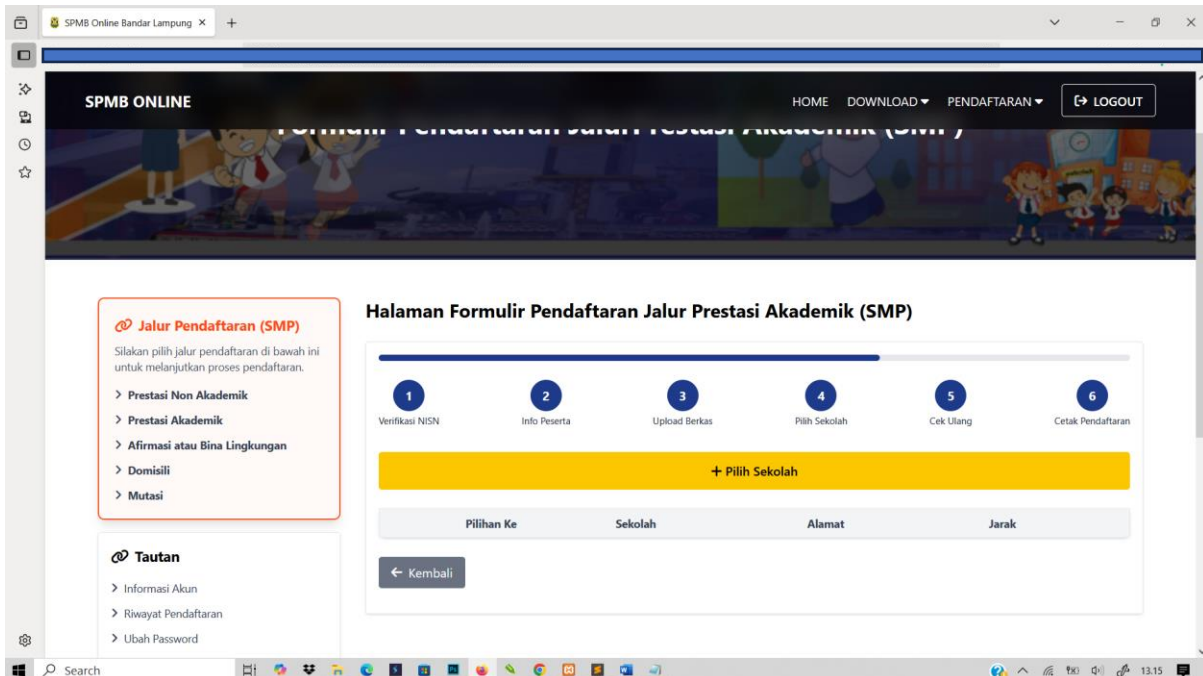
SPMB Online Bandar Lampung ×  +

SPMB ONLINE

HOME  DOWNLOAD ▾  PENDAFTARAN ▾  LOGOUT

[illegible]

Jalur Pendaftaran (SMP)

Silakan pilih jalur pendaftaran di bawah ini untuk melanjutkan proses pendaftaran.

> Prestasi Non Akademik
> Prestasi Akademik
> Afirmasi atau Bina Lingkungan
> Domisili
> Mutasi

Tautan

> Informasi Akun
> Riwayat Pendaftaran
> Ubah Password

Halaman Formulir Pendaftaran Jalur Prestasi Akademik (SMP)

1 Verifikasi NISN
2 Info Peserta
3 Upload Berkas
4 Pilih Sekolah
5 Cek Ulang
6 Cetak Pendaftaran

+ Pilih Sekolah

| Pilihan Ke | Sekolah | Alamat | Jarak |
|---|---|---|---|

← Kembali

Search

13.15